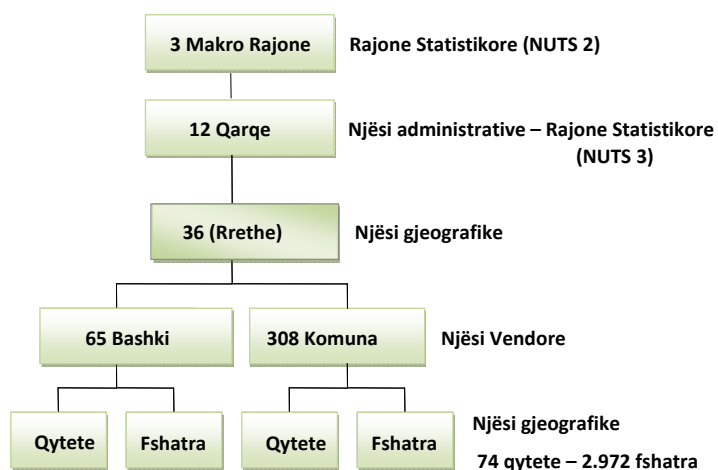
3 Makro Rajone

Rajone Statistikore (NUTS 2)

12 Qarqe

Njësi administrative – Rajone Statistikore (NUTS 3)

36 (Rrethe)

Njësi gjeografike

65 Bashki

308 Komuna

Njësi Vendore

Qytete

Fshatra

Qytete

Fshatra

Njësi gjeografike

74 qytete – 2.972 fshatra